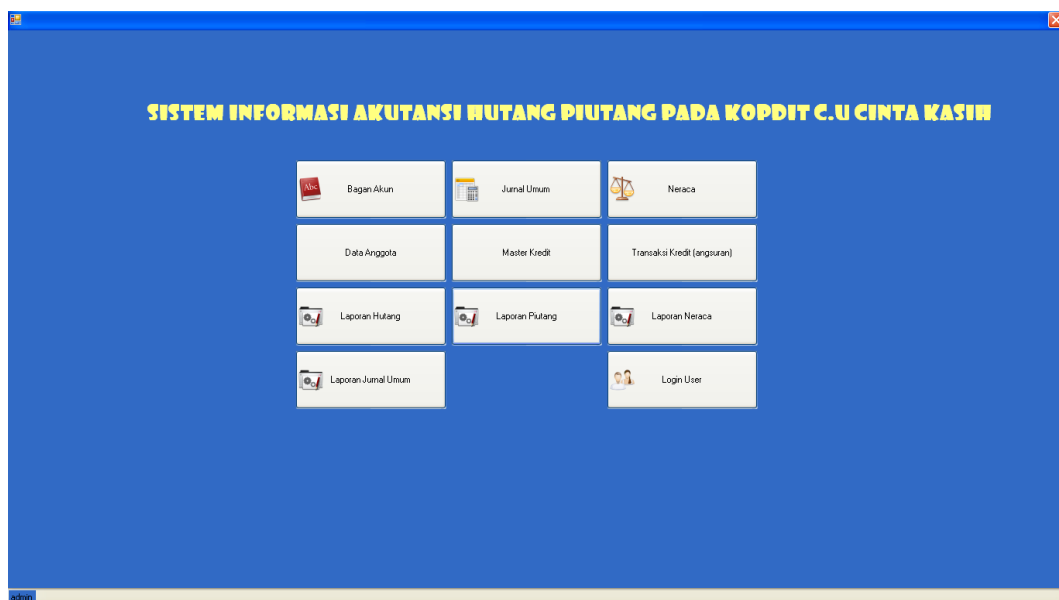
SISTEM INFORMASI AKUTANSI HUTANG PIUTANG PADA KOPDIT C.U CINTA KASIH

Bagan Akun

Jurnal Umum

Neraca

Data Anggota

Master Kredit

Transaksi Kredit (angsuran)

Laporan Hutang

Laporan Piutang

Laporan Neraca

Laporan Jurnal Umum

Login User

admin